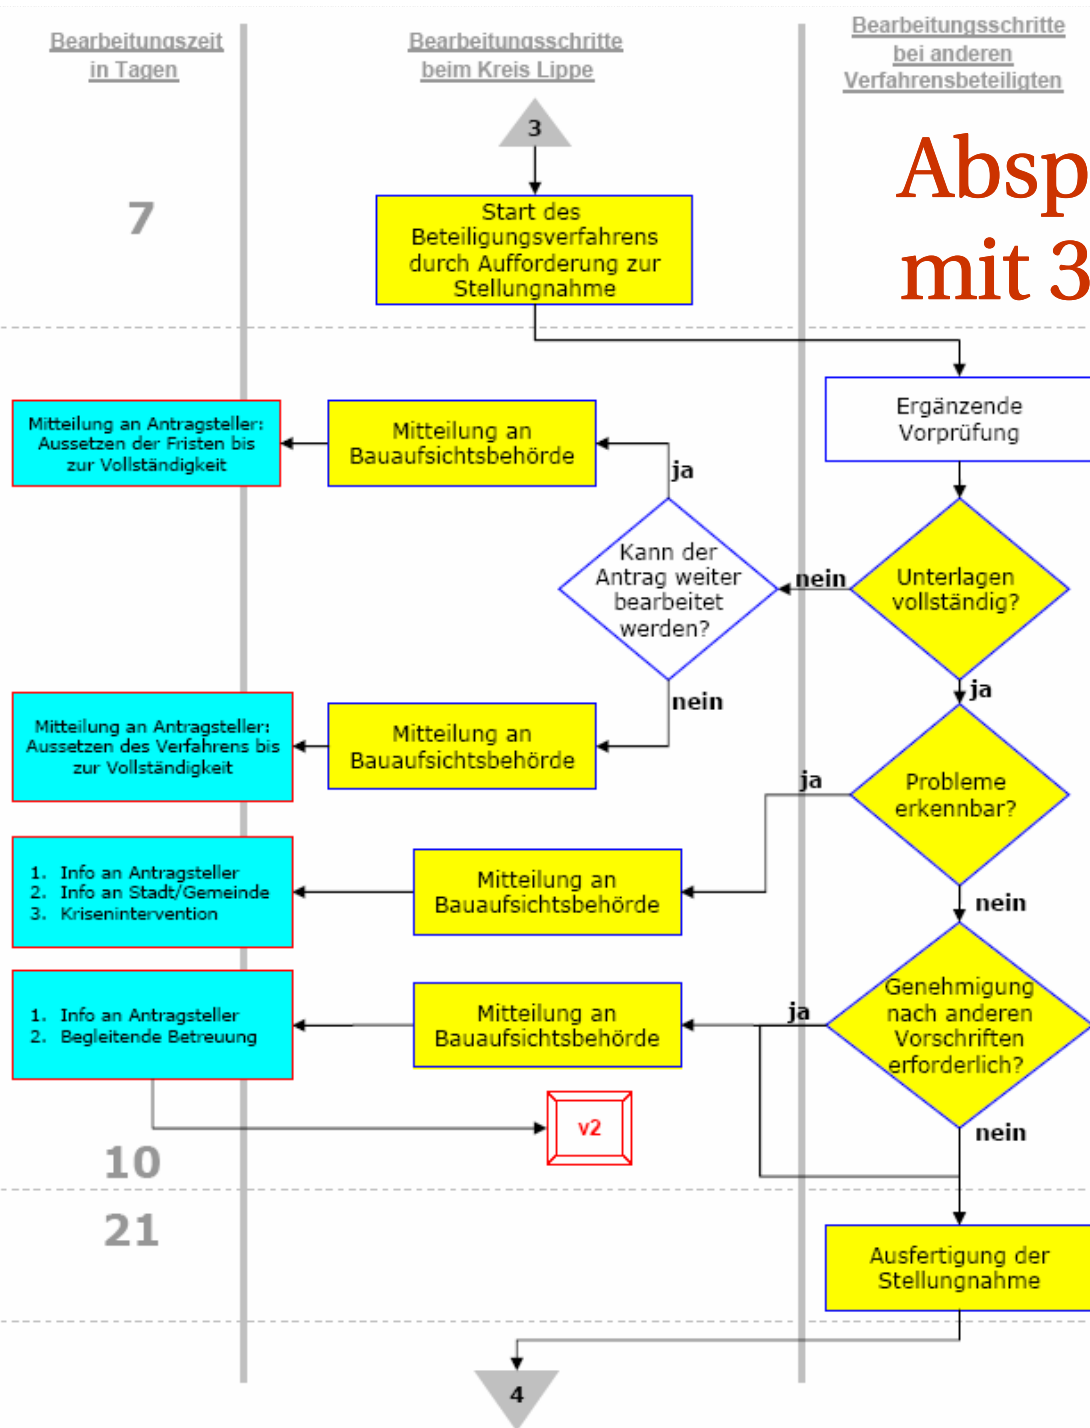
Bearbeitungszeit in Tagen

Bearbeitungsschritte beim Kreis Lippe

Bearbeitungsschritte bei anderen Verfahrensbeteiligten

Absp
mit 3

3

7

Start des Beteiligungsverfahrens durch Aufforderung zur Stellungnahme

Ergänzende Vorprüfung

Mitteilung an Antragsteller: Aussetzen der Fristen bis zur Vollständigkeit

Mitteilung an Bauaufsichtsbehörde

ja

Kann der Antrag weiter bearbeitet werden?

nein

Unterlagen vollständig?

nein

ja

Mitteilung an Antragsteller: Aussetzen des Verfahrens bis zur Vollständigkeit

Mitteilung an Bauaufsichtsbehörde

ja

Probleme erkennbar?

1. Info an Antragsteller
2. Info an Stadt/Gemeinde
3. Krisenintervention

Mitteilung an Bauaufsichtsbehörde

nein

1. Info an Antragsteller
2. Begleitende Betreuung

Mitteilung an Bauaufsichtsbehörde

ja

Genehmigung nach anderen Vorschriften erforderlich?

nein

v2

10

21

Ausfertigung der Stellungnahme

4